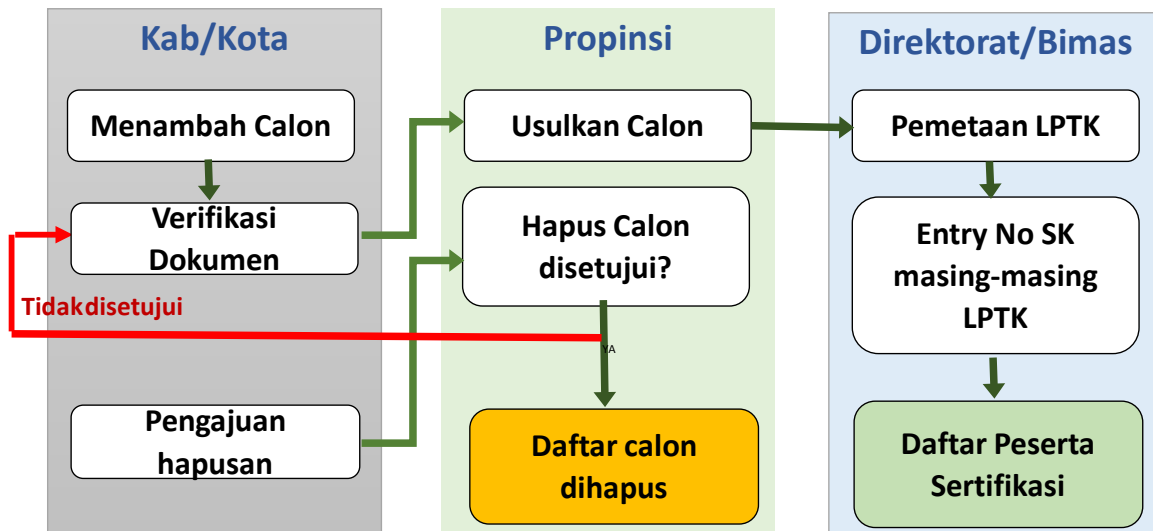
Kab/Kota

Menambah Calon

Verifikasi Dokumen

Tidakdisetujui

Pengajuan hapusan

Propinsi

Usulkan Calon

Hapus Calon disetujui?

YA

Daftar calon dihapus

Direktorat/Bimas

Pemetaan LPTK

Entry No SK masing-masing LPTK

Daftar Peserta Sertifikasi